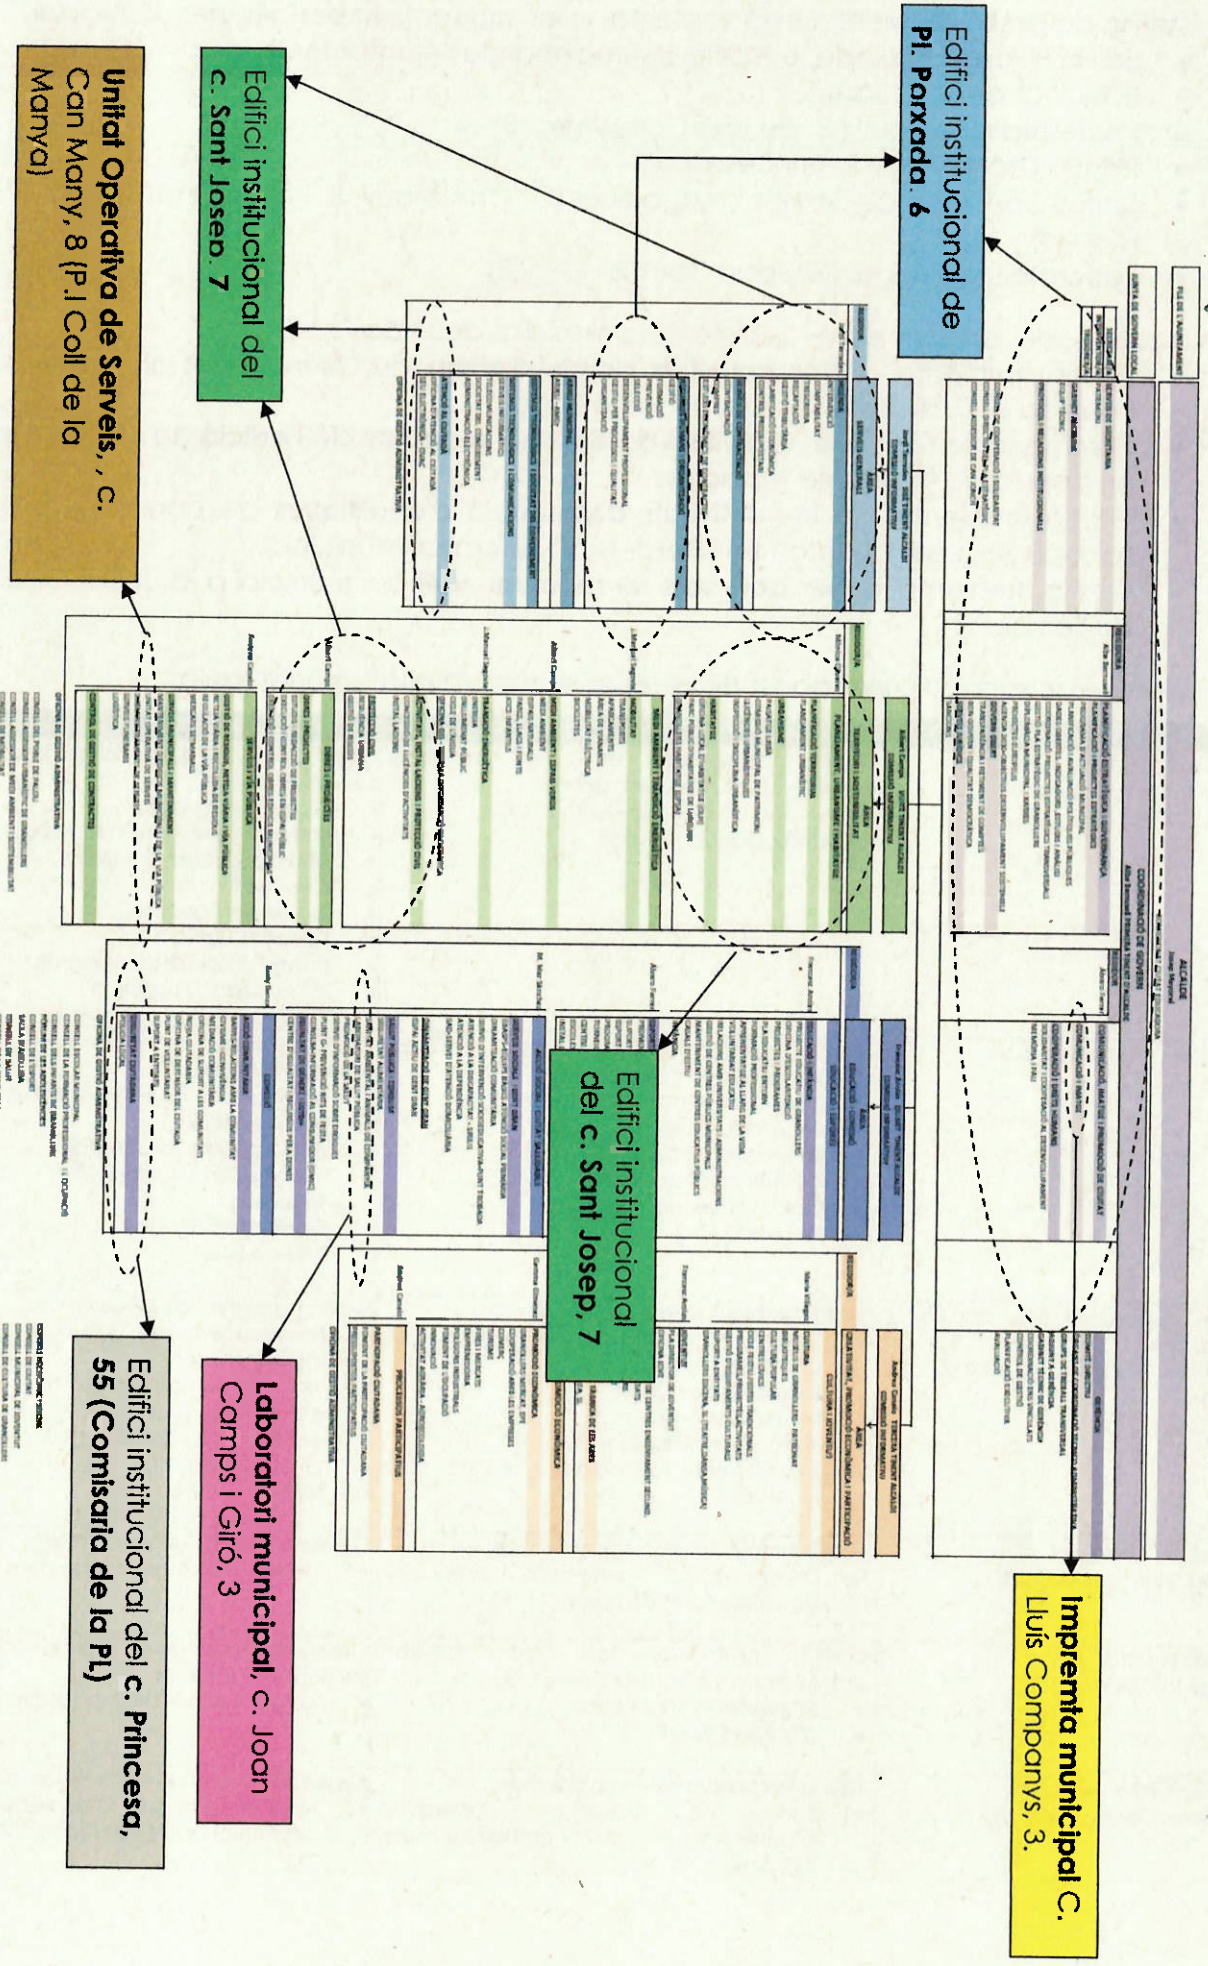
Edifici institucional de **Pl. Parxada, 6**

Edifici institucional del **c. Sant Josep, 7**

**Unitat Operativa de Serveis**, c. Can Many, 8 (PJ Coll de la Manya)

Edifici institucional del **c. Sant Josep, 7**

**Impremta municipal** C. Lluís Companys, 3.

**Laboratori municipal**, c. Joan Camps i Giró, 3

Edifici institucional del **c. Princesa, 55 (Comisaria de la PL)**

PLE DE L'AJUNTAMENT

JUNTA DE GOVERN LOCAL

ALCALDE

COORDINACIÓ DE GOVERN

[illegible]